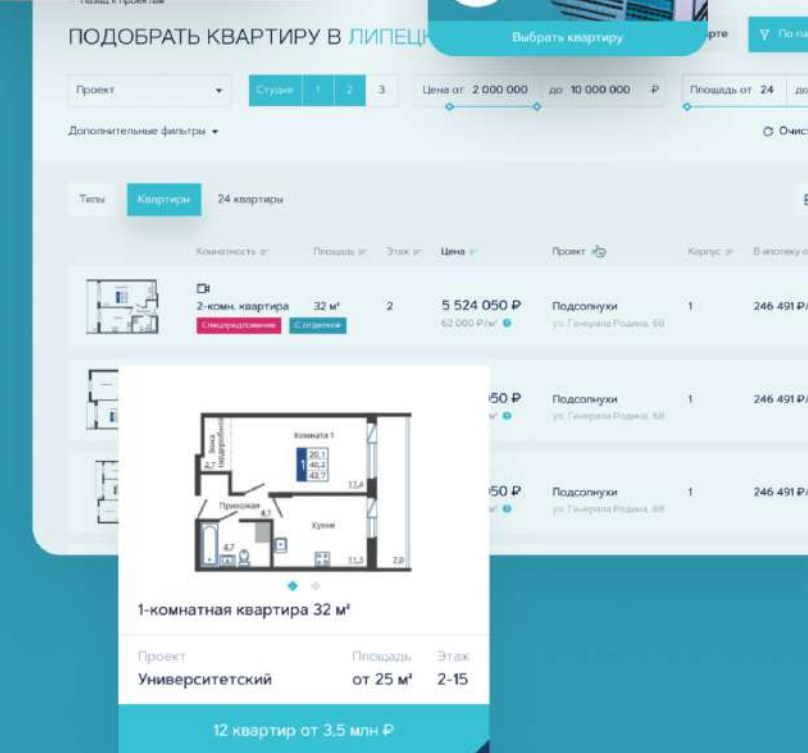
← Назад к проектам

ПОДОБРАТЬ КВАРТИРУ В ЛИПЕЦК

Выбрать квартиру

рте

По па

Проект

Студия 1 2 3

Цена от 2 000 000 до 10 000 000 ₽

Площадь от 24 до

Дополнительные фильтры

Очист

Типы Квартиры 24 квартиры

| | Комнатность | Площадь | Этаж | Цена | Проект | Корпус | В ипотеку о |
|---|---|---|---|---|---|---|---|
| | 2-комн. квартира Спецпредложение С отделкой | 32 м² | 2 | 5 524 050 ₽ 62 000 ₽/м² | Подсолнухи ул. Генерала Родина, 68 | 1 | 246 491 ₽/ |
| | | | | 050 ₽ | Подсолнухи ул. Генерала Родина, 68 | 1 | 246 491 ₽/ |
| | | | | 050 ₽ | Подсолнухи ул. Генерала Родина, 68 | 1 | 246 491 ₽/ |

Зона гардеробной 4,7

Комната 1

1 20,1 40,2 43,7

12,4

Прихожая 4,1

Кухня

4,7

11,3

2,9

1-комнатная квартира 32 м²

Проект Университетский

Площадь от 25 м²

Этаж 2-15

12 квартир от 3,5 млн ₽